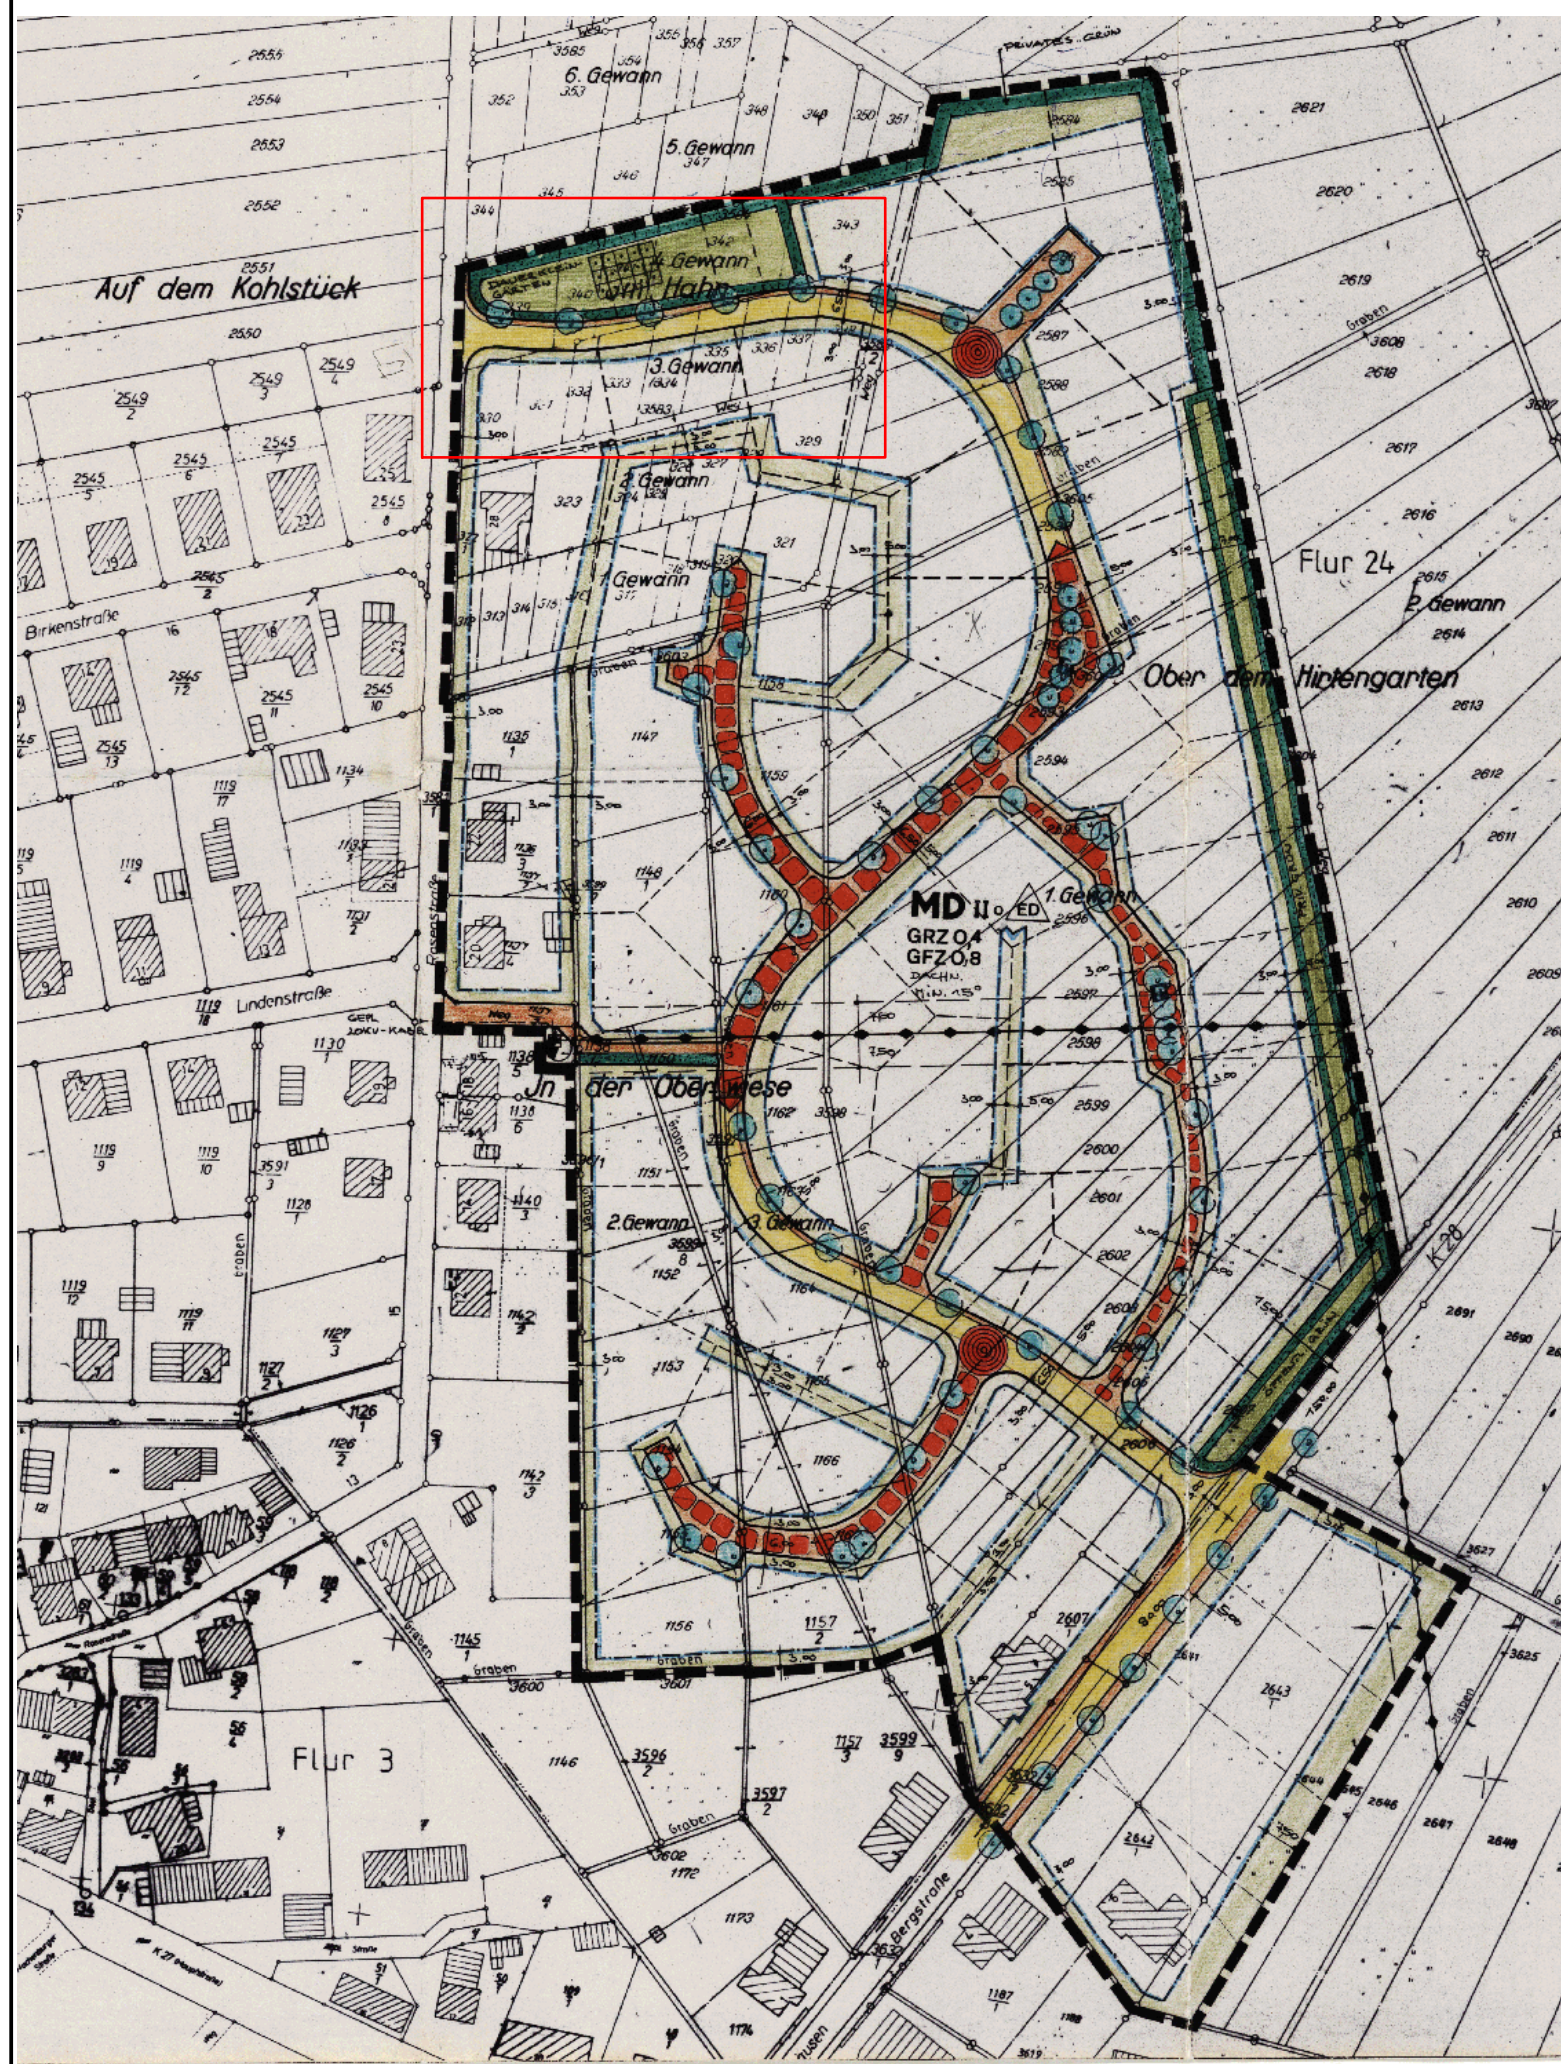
6. Gewann
5. Gewann
4. Gewann
Am Hahn
3. Gewann
2. Gewann
1. Gewann
Auf dem Kohlstück
Flur 24
2. Gewann
Ober dem Hirtengarten
MD II o ED
GRZ 0.4
GFZ 0.8
1. Gewann
Birkenstraße
Lindenstraße
Jn der Oberwiese
2. Gewann
3. Gewann
Flur 3
Bergstraße
K 20
Graben
PRIVATES GRÜN
2555
2554
2553
2552
2551
2550
2549
2545
3585
356
357
352
353
348
349
350
351
346
347
344
343
340
335
336
337
330
332
333
3583
327
329
323
321
317
1135
1147
1148
1136
1137
1130
1138
1140
1151
1152
1153
1166
1156
1157
1162
1164
1145
3600
3601
1146
3526
3597
3599
3602
1172
1173
1174
1187
2621
2620
2619
3608
2618
2617
2616
2615
2614
2613
2612
2611
2610
2609
2587
2588
2594
2596
2597
2598
2599
2600
2601
2602
2604
2605
2607
2643
2642
2646
2647
2648
2691
2690
3627
3625
1119
1120
1126
1127
1128
3591
3589